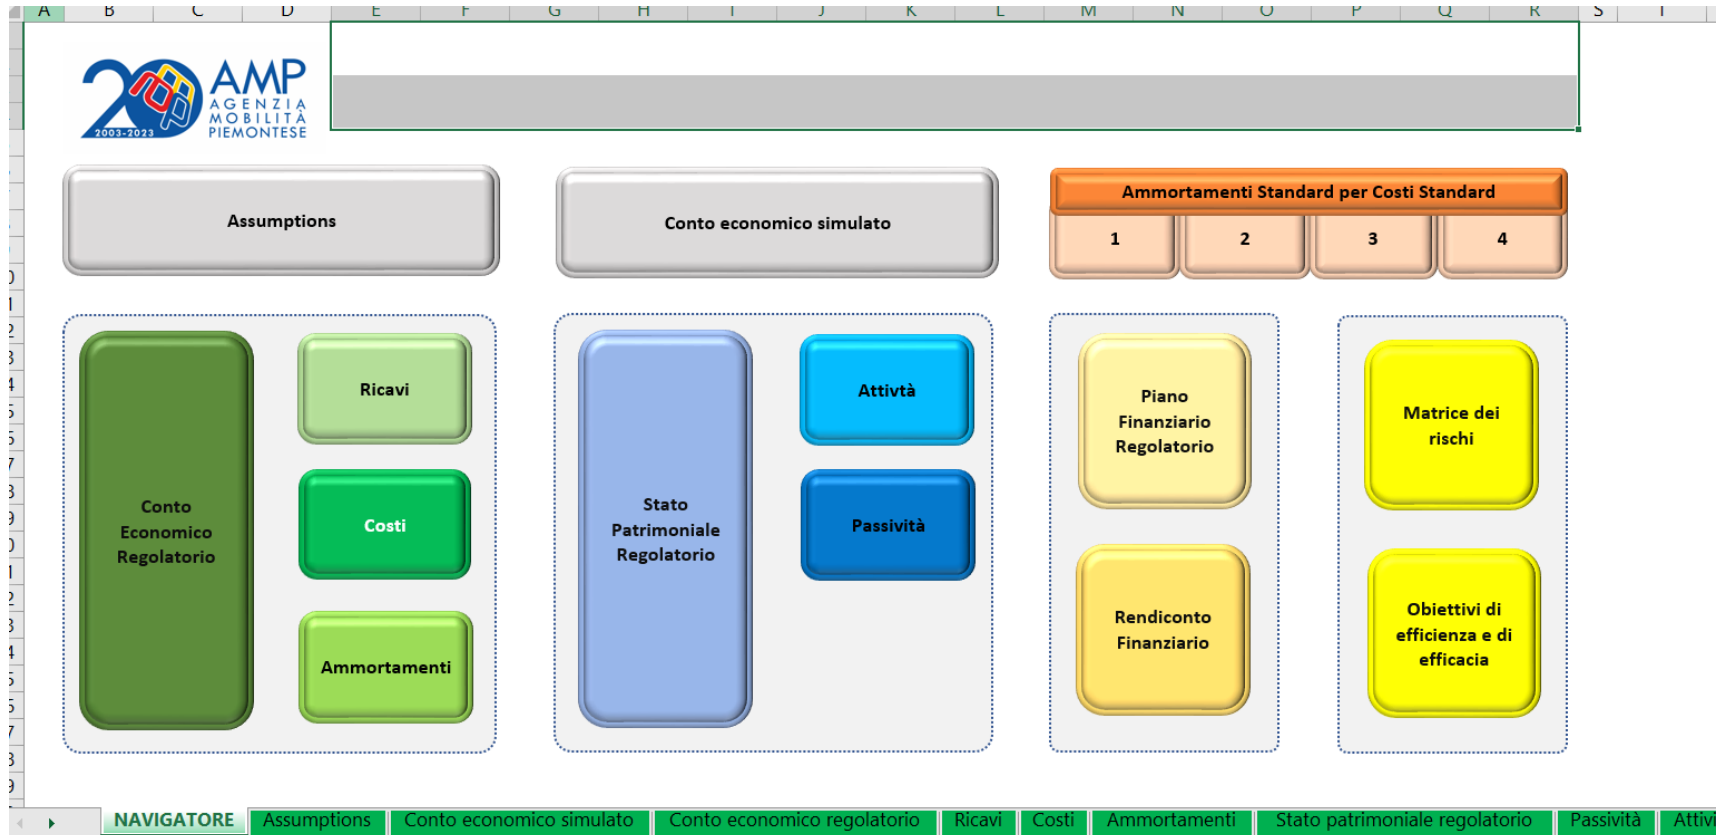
A B C D E F G H I J K L M N O P Q R S T

20 2003-2023 AMP AGENZIA MOBILITÀ PIEMONTESE

Assumptions

Conto economico simulato

Ammortamenti Standard per Costi Standard

1 2 3 4

Conto Economico Regolatorio

Ricavi

Costi

Ammortamenti

Stato Patrimoniale Regolatorio

Attività

Passività

Piano Finanziario Regolatorio

Rendiconto Finanziario

Matrice dei rischi

Obiettivi di efficienza e di efficacia

NAVIGATORE | Assumptions | Conto economico simulato | Conto economico regolatorio | Ricavi | Costi | Ammortamenti | Stato patrimoniale regolatorio | Passività | Attivi